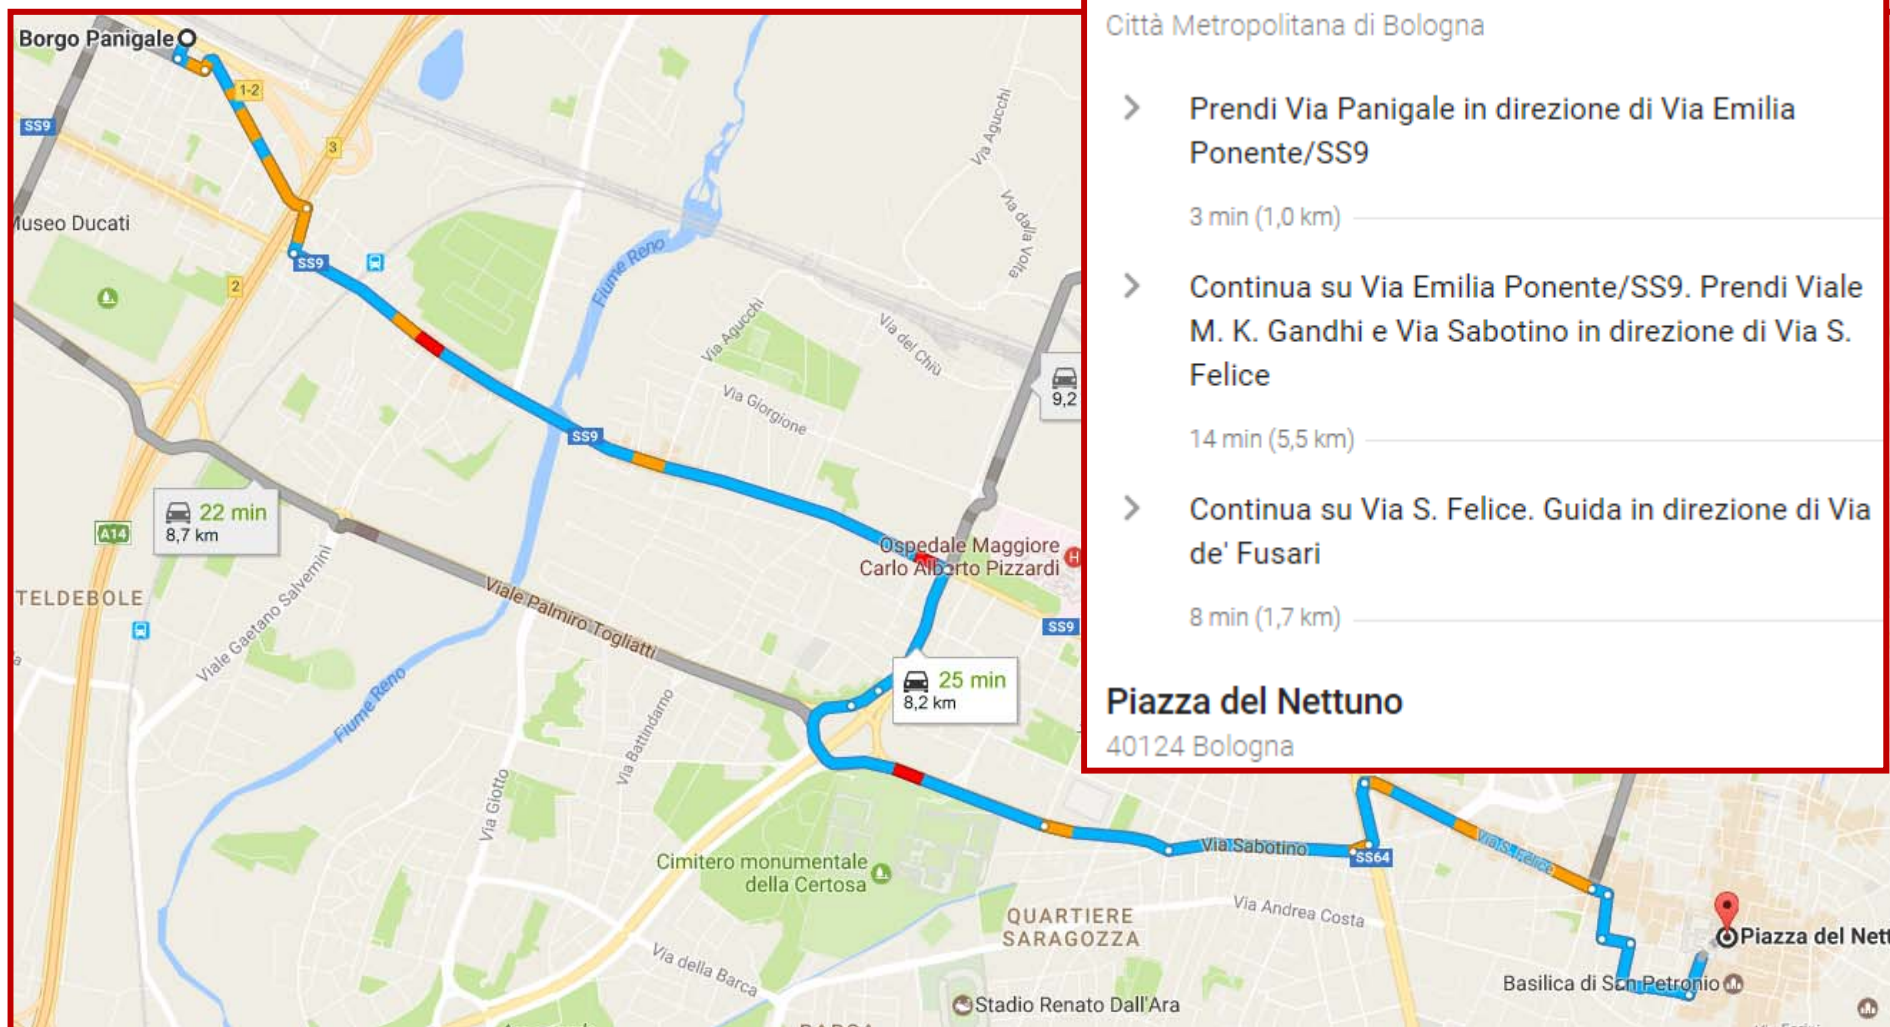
Borgo Panigale
1-2
SS9
3
Museo Ducati
SS9
2
Fiume Reno
Via Agucchi
Via della Volta
Via Agucchi
Via del Chiù
Via Giorgione
9,2
SS9
22 min
8,7 km
A14
TELDEBOLE
Ospedale Maggiore Carlo Alberto Pizzardi
SS9
Viale Gaetano Salvemini
Viale Palmiro Togliatti
Fiume Reno
Via Battindarno
25 min
8,2 km
Via Giotto
Via Sabotino
SS64
Via S. Felice
Cimitero monumentale della Certosa
QUARTIERE SARAGOZZA
Via Andrea Costa
Via della Barca
Stadio Renato Dall'Ara
Piazza del Nett
Basilica di San Petronio

Città Metropolitana di Bologna

Prendi Via Panigale in direzione di Via Emilia Ponente/SS9

3 min (1,0 km)

Continua su Via Emilia Ponente/SS9. Prendi Viale M. K. Gandhi e Via Sabotino in direzione di Via S. Felice

14 min (5,5 km)

Continua su Via S. Felice. Guida in direzione di Via de' Fusari

8 min (1,7 km)

Piazza del Nettuno
40124 Bologna